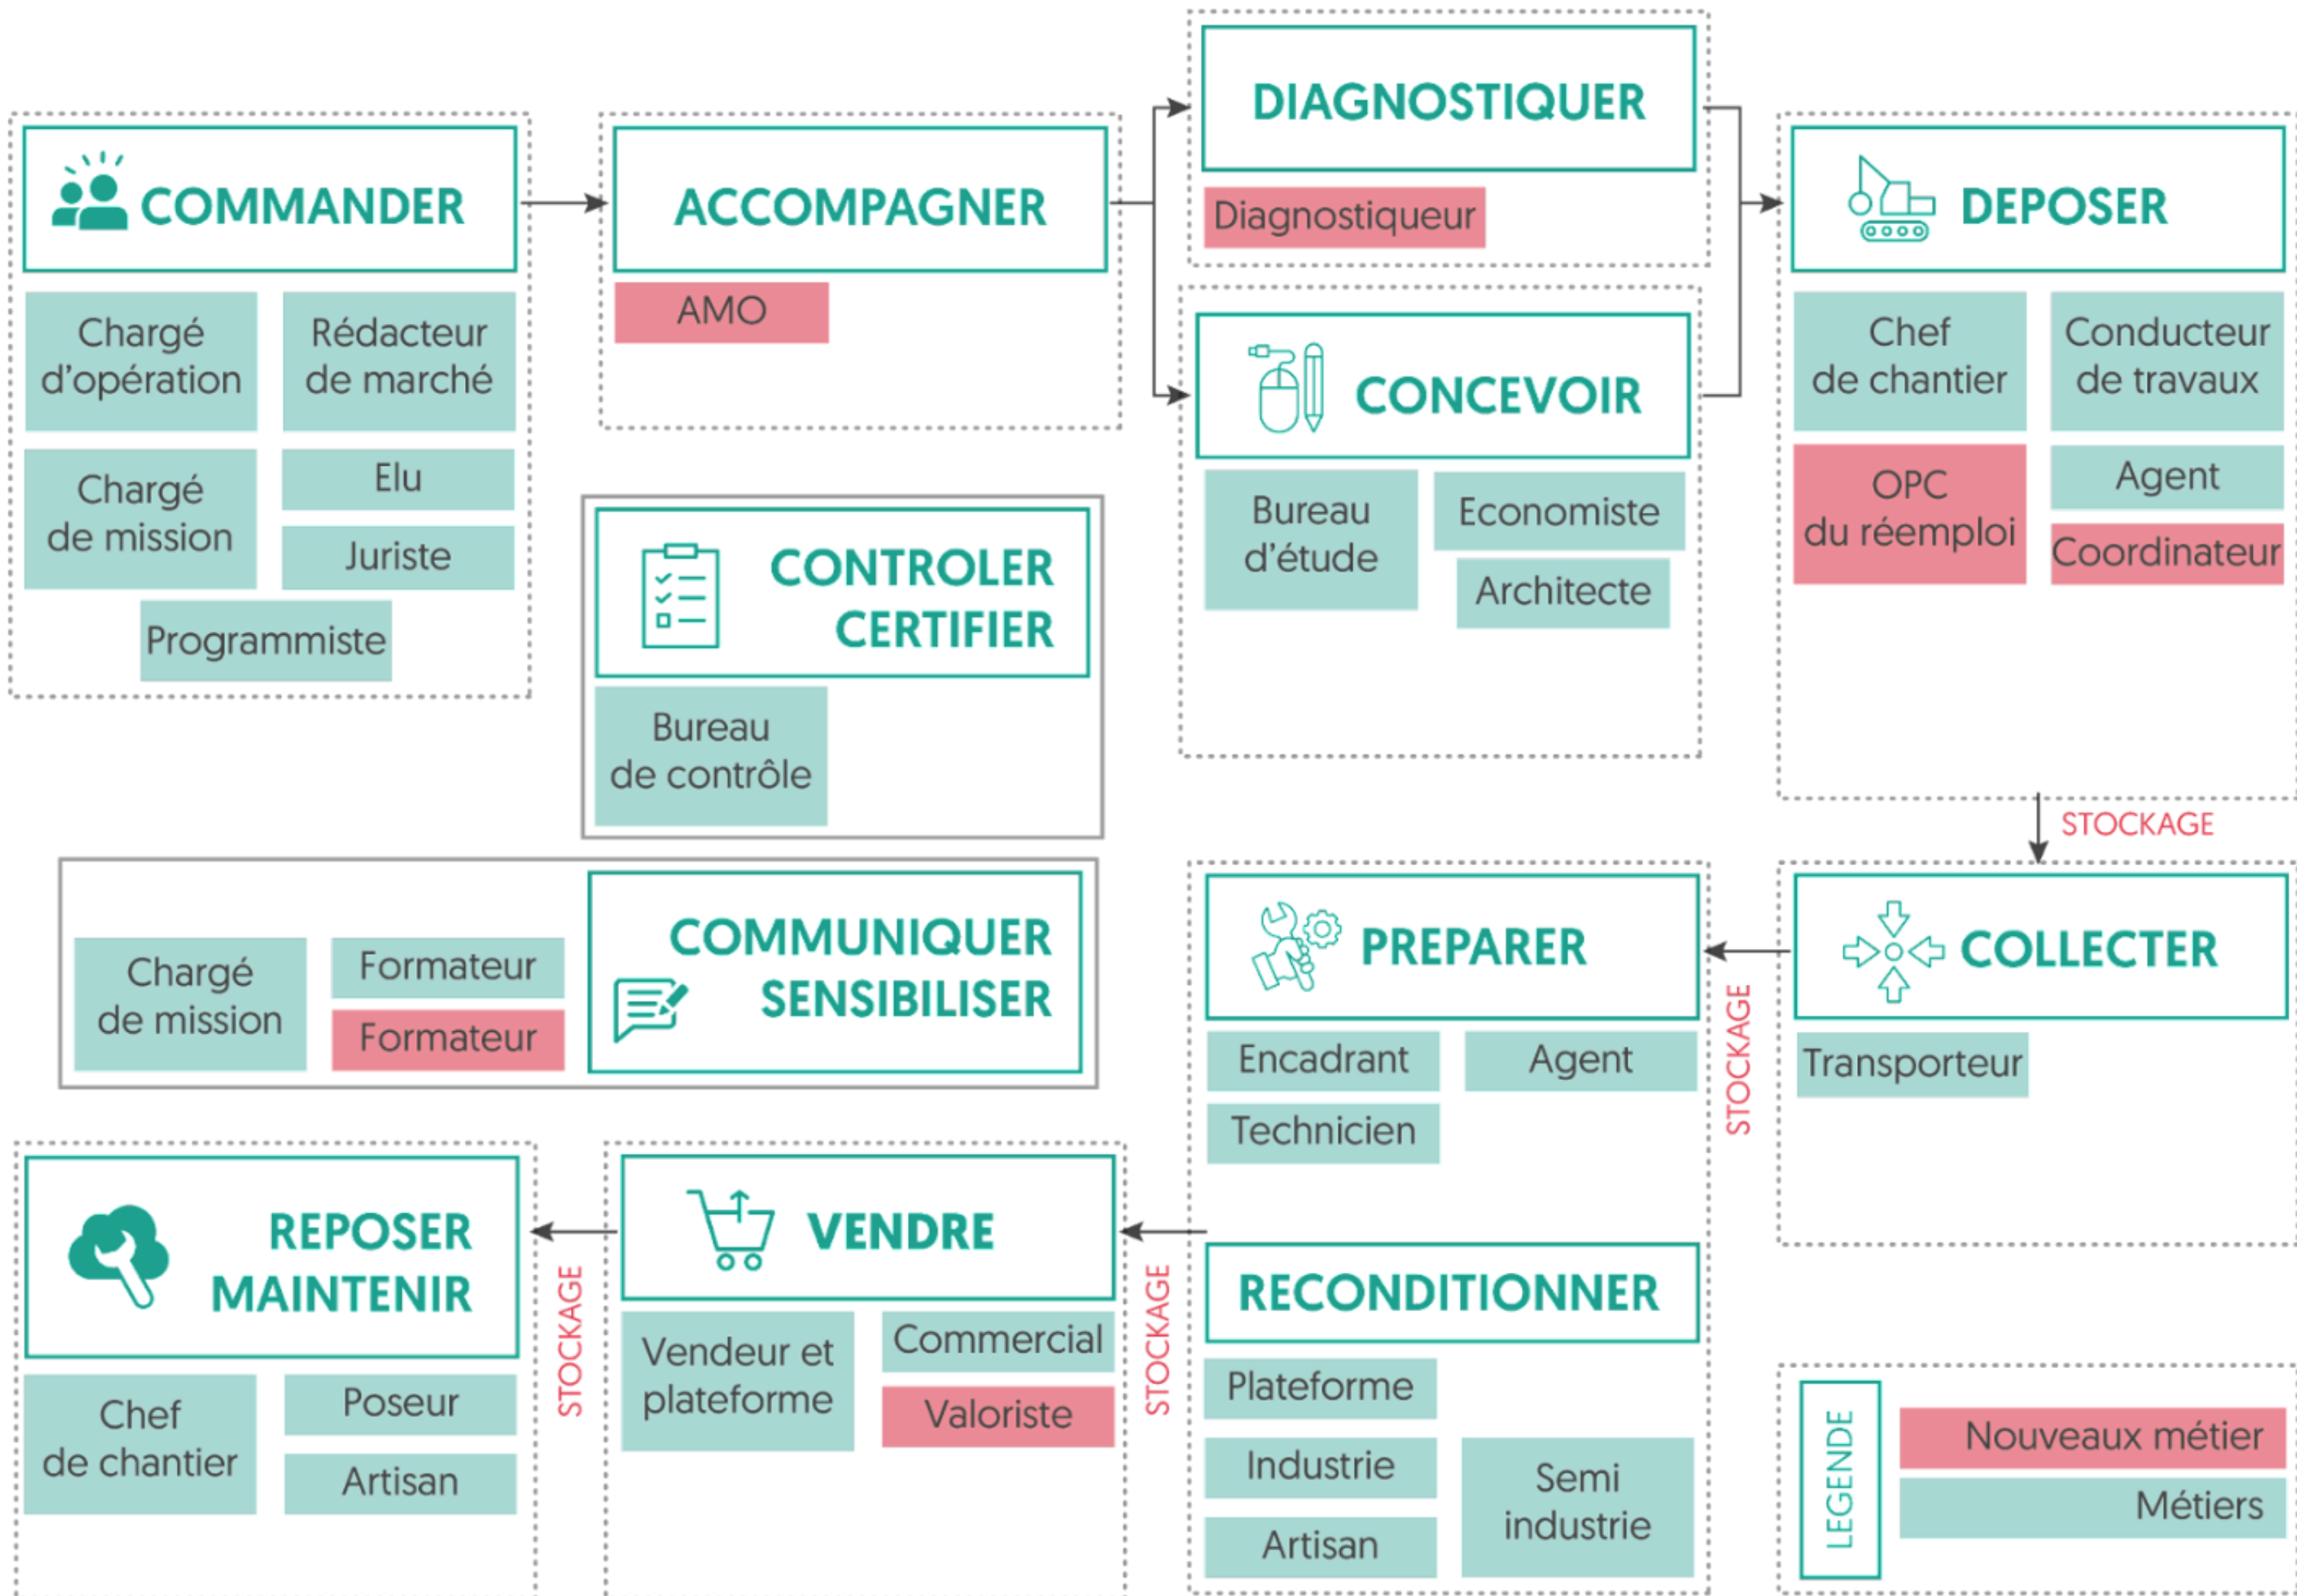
COMMANDER

Chargé d'opération

Rédacteur de marché

Chargé de mission

Elu

Juriste

Programmiste

ACCOMPAGNER

AMO

DIAGNOSTIQUER

Diagnostiqueur

CONCEVOIR

Bureau d'étude

Economiste

Architecte

DEPOSER

Chef de chantier

Conducteur de travaux

OPC du réemploi

Agent

Coordinateur

CONTROLER CERTIFIER

Bureau de contrôle

STOCKAGE

COMMUNIQUER SENSIBILISER

Chargé de mission

Formateur

Formateur

PREPARER

Encadrant

Agent

Technicien

STOCKAGE

COLLECTER

Transporteur

REPOSER MAINTENIR

Chef de chantier

Poseur

Artisan

STOCKAGE

VENDRE

Vendeur et plateforme

Commercial

Valoriste

STOCKAGE

RECONDITIONNER

Plateforme

Industrie

Artisan

Semi industrie

LEGENDE

Nouveaux métier

Métiers